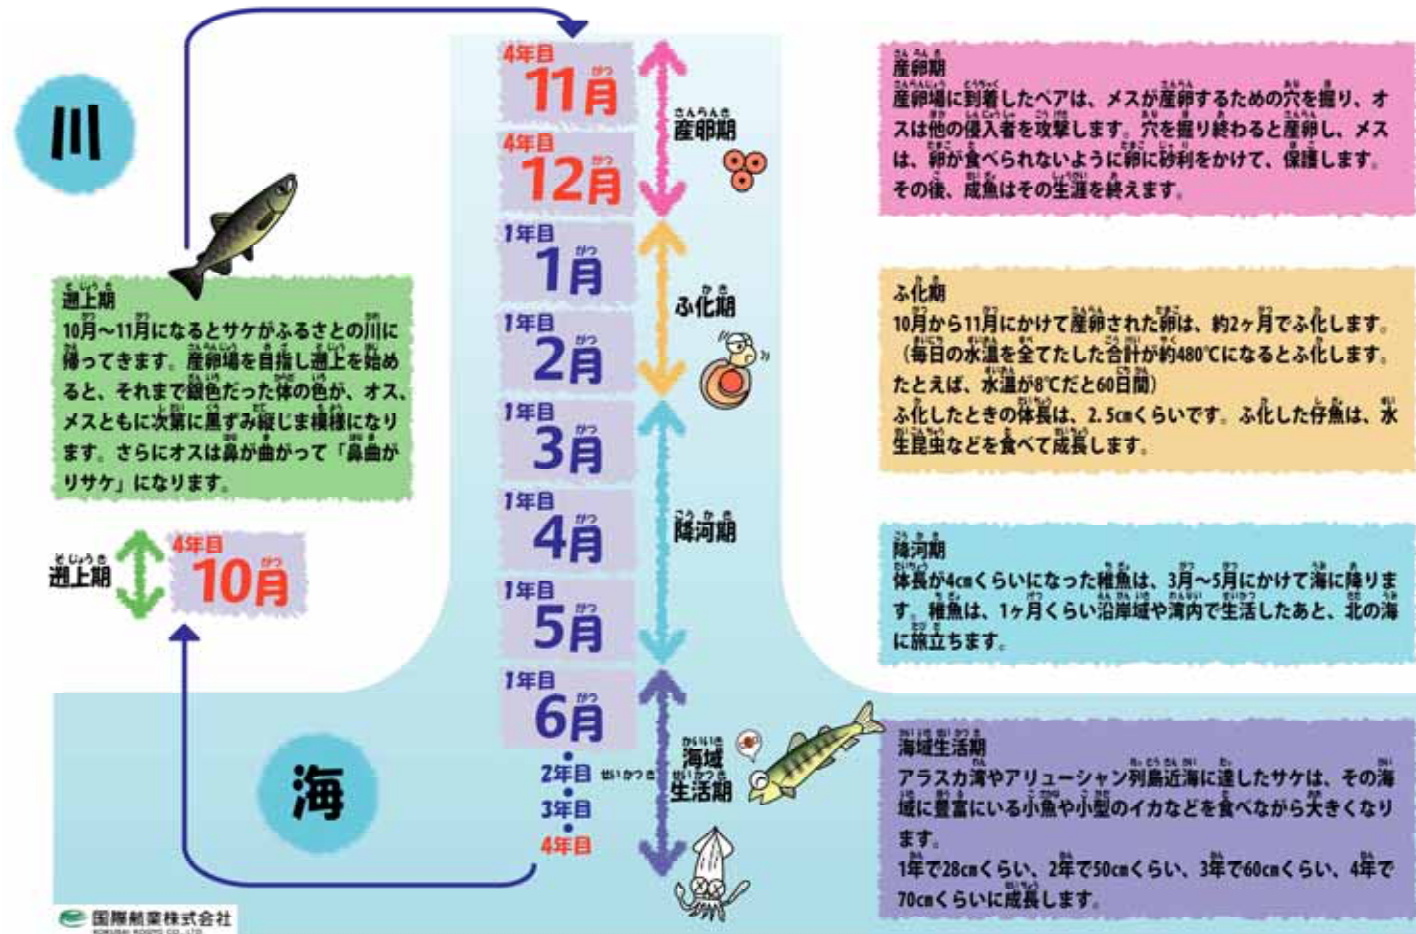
川

遡上期
10月～11月になるとサケがふるさとの川に帰ってきます。産卵場を目指し遡上を始めると、それまで銀色だった体の色が、オス、メスともに次第に黒ずみ斑じま模様になります。さらにオスは鼻が曲がって「鼻曲がりサケ」になります。

遡上期

4年目
10月

海

国際航業株式会社
KOKUSAI KOGYO CO., LTD.

4年目
11月

4年目
12月

1年目
1月

1年目
2月

1年目
3月

1年目
4月

1年目
5月

1年目
6月

2年目
3年目
4年目

産卵期

ふ化期

降河期

海域生活期

産卵期
産卵場に到着したペアは、メスが産卵するための穴を掘り、オスは他の侵入者を攻撃します。穴を掘り終わると産卵し、メスは、卵が食べられないように卵に砂利をかけて、保護します。その後、成魚はその生涯を終えます。

ふ化期
10月から11月にかけて産卵された卵は、約2ヶ月でふ化します。（毎日の水温を全てたした合計が約480℃になるとふ化します。たとえば、水温が8℃だと60日間）
ふ化したときの体長は、2.5㎝くらいです。ふ化した仔魚は、水生昆虫などを食べて成長します。

降河期
体長が4㎝くらいになった稚魚は、3月～5月にかけて海に降ります。稚魚は、1ヶ月くらい沿岸域や湾内で生活したあと、北の海に旅立ちます。

海域生活期
アラスカ湾やアリューシャン列島近海に達したサケは、その海域に豊富にいる小魚や小型のイカなどを食べながら大きくなります。
1年で28㎝くらい、2年で50㎝くらい、3年で60㎝くらい、4年で70㎝くらいに成長します。